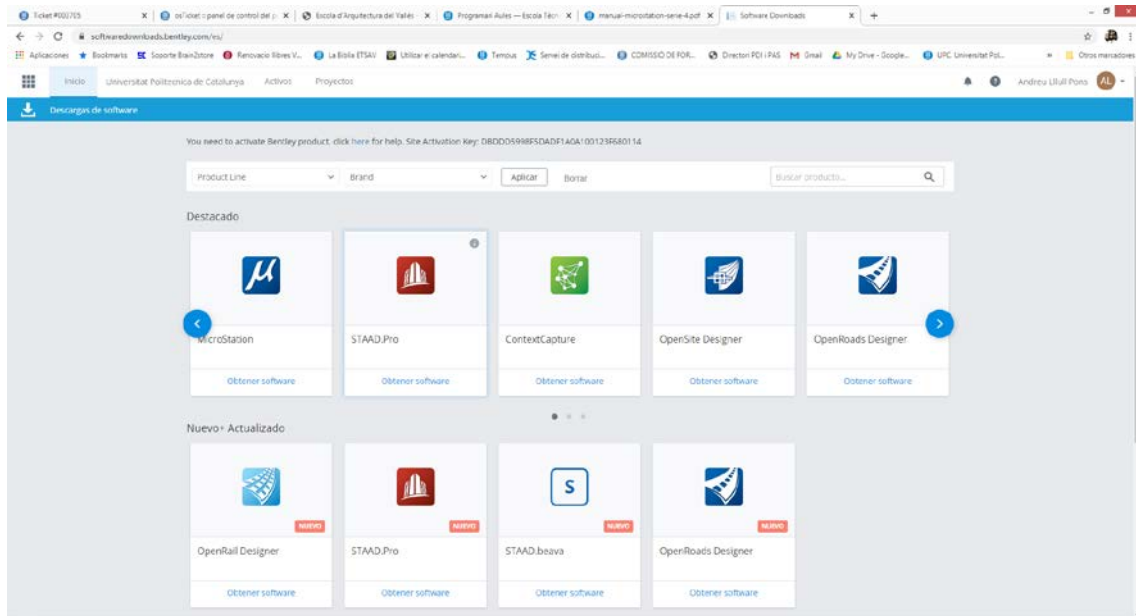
Ticket #003769 | osTicket :: panel de control del | Escola d'Arquitectura del Vallès | Programari Aules — Escola Tècn | manual-microstation-serie-4.pdf | Software Downloads | +

softwaredownloads.bentley.com/es/

Aplicaciones | Bookmarks | Soporte BrainZstore | Renovació llibres V... | La Biblia ETSAV | Utilitzar el calendari... | Tempus | Servei de distribuci... | COMISSIÓ DE FOR... | Directori PDI i PAS | Gmail | My Drive - Google... | UPC Universitat Pol... | » | Otros marcadores

Inicio | Universitat Politècnica de Catalunya | Activos | Proyectos

Andreu Llull Pons AL

Descargas de software

You need to activate Bentley product. click here for help. Site Activation Key: DBDDD5998F5DADF1A0A100123F680114

Product Line | Brand | Aplicar | Borrar | Buscar producto...

Destacado

MicroStation
Obtener software

STAAD.Pro
Obtener software

ContextCapture
Obtener software

OpenSite Designer
Obtener software

OpenRoads Designer
Obtener software

Nuevo+ Actualizado

NUEVO
OpenRail Designer
Obtener software

NUEVO
STAAD.Pro
Obtener software

S
NUEVO
STAAD.beava
Obtener software

NUEVO
OpenRoads Designer
Obtener software